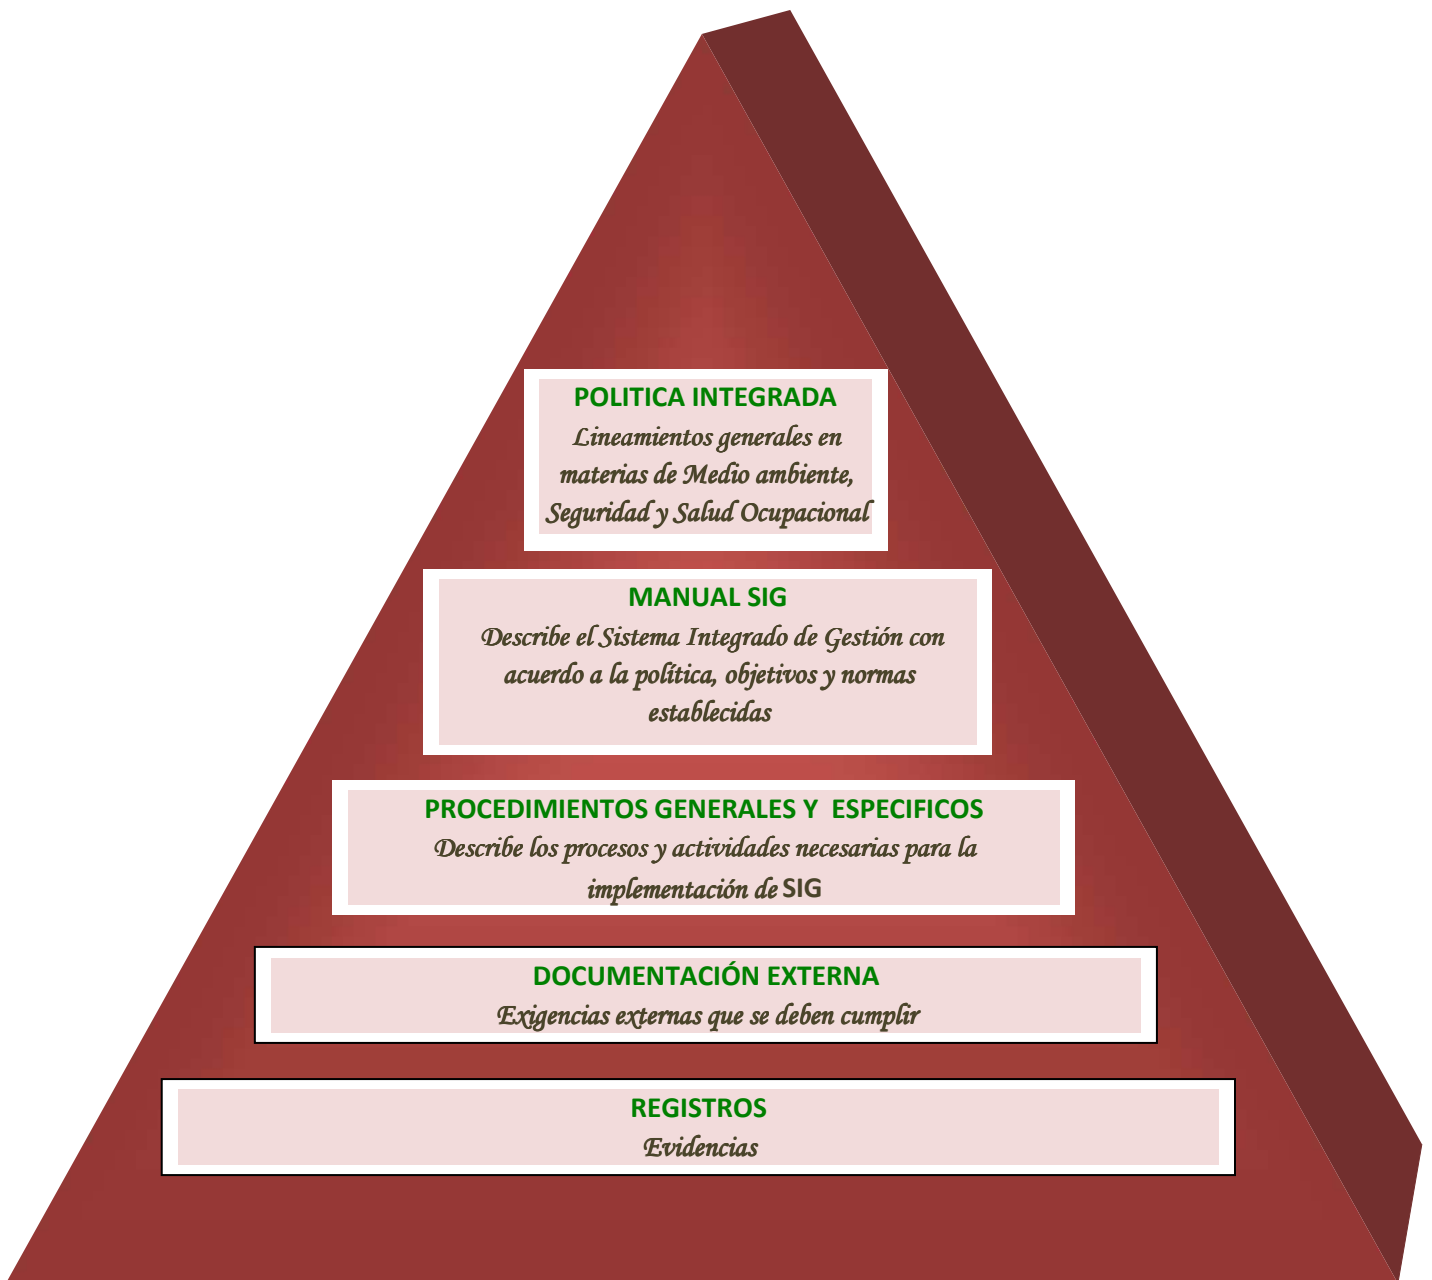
POLITICA INTEGRADA
Lineamientos generales en materias de Medio ambiente, Seguridad y Salud Ocupacional

MANUAL SIG
Describe el Sistema Integrado de Gestión con acuerdo a la política, objetivos y normas establecidas

PROCEDIMIENTOS GENERALES Y ESPECIFICOS
Describe los procesos y actividades necesarias para la implementación de SIG

DOCUMENTACIÓN EXTERNA
Exigencias externas que se deben cumplir

REGISTROS
Evidencias